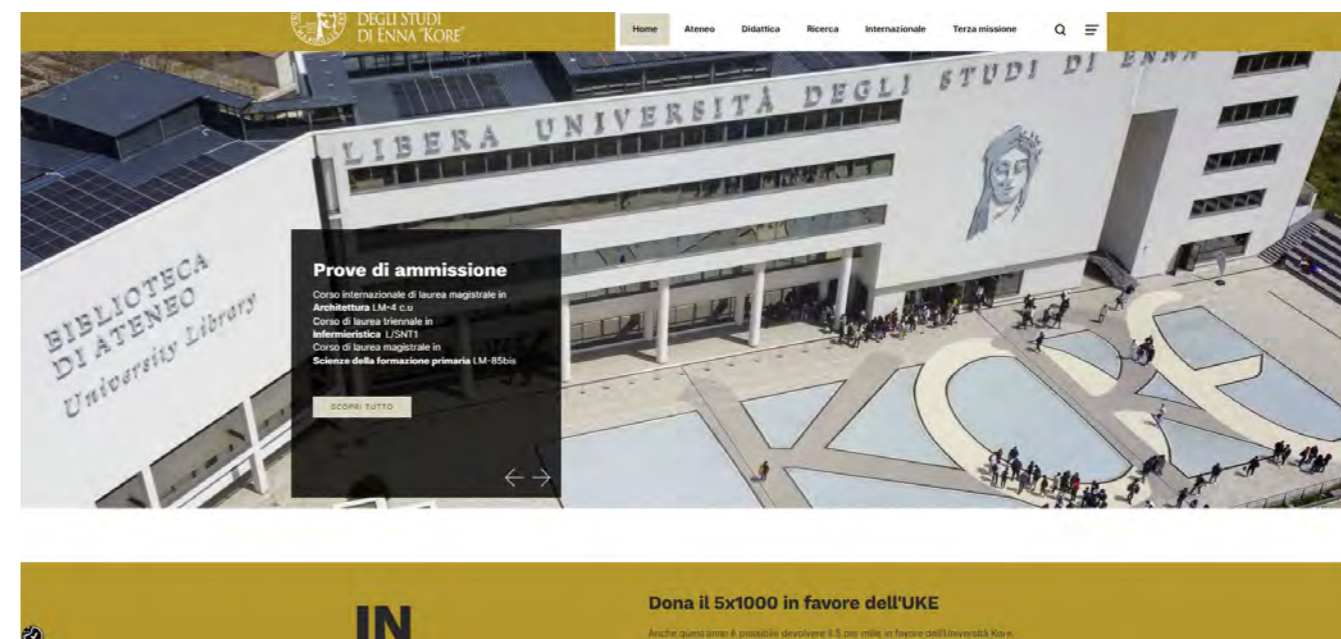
DEGLI STUDI
DI ENNA "KORE"

Home
Ateneo
Didattica
Ricerca
Internazionale
Terza missione

LIBERA UNIVERSITÀ DEGLI STUDI DI ENNA

BIBLIOTECA
DI ATENEO
University Library

Prove di ammissione

Corso internazionale di laurea magistrale in **Architettura** LM-4 c.u
Corso di laurea triennale in **Infermieristica** L/SNT1
Corso di laurea magistrale in **Scienze della formazione primaria** LM-85bis

SCOPRI TUTTO

IN

Dona il 5x1000 in favore dell'UKE

Anche quest'anno è possibile devolvere il 5 per mille in favore dell'Università Kore.